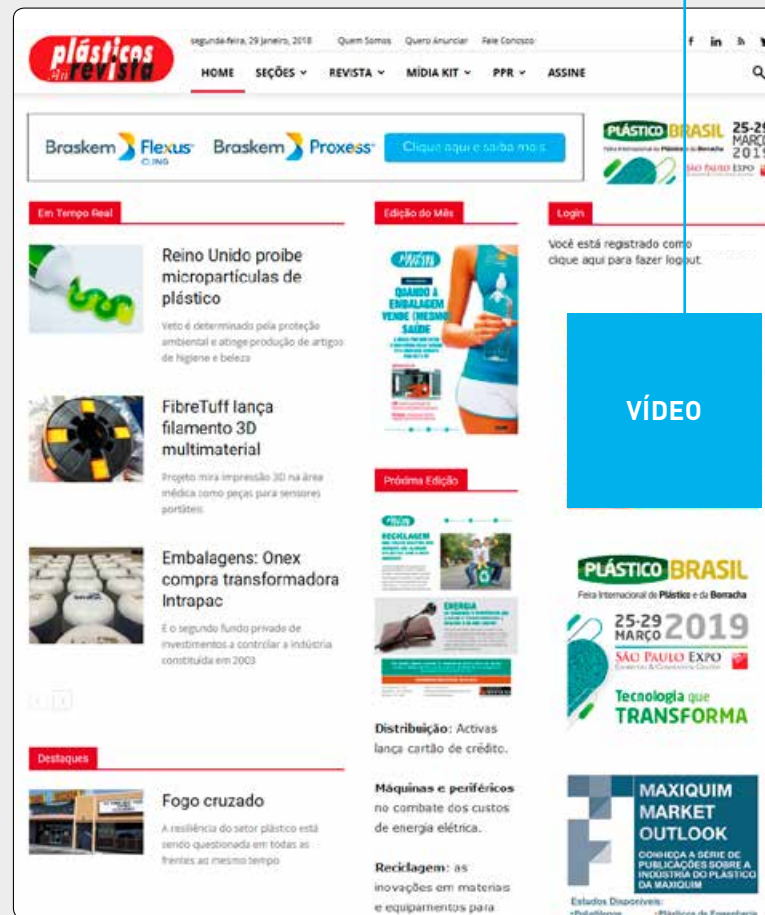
plásticos em revista

segunda-feira, 29 Janeiro, 2018 Quem Somos Quero Anunciar Fale Conosco

HOME SEÇÕES REVISTA MÍDIA KIT PPR ASSINE

Braskem Flexus Braskem Proxess Clique aqui e saiba mais

PLÁSTICO BRASIL 25-29 MARÇO 2019 SÃO PAULO EXPO

Em Tempo Real

Reino Unido proibe micropartículas de plástico

Veto é determinado pela proteção ambiental e atinge produção de artigos de higiene e beleza

FibreTuff lança filamento 3D multimaterial

Projeto mira impressão 3D na área médica como peças para sensores portáteis

Embalagens: Onex compra transformadora Intrapac

É o segundo fundo privado de investimentos a controlar a indústria constituída em 2003

Edição do Mês

QUANDO A EMBALAGEM VENDE (MESMO) SAÚDE

Próxima Edição

RECICLAGEM

ENERGIA

Distribuição: Activas lança cartão de crédito.

Máquinas e periféricos no combate dos custos de energia elétrica.

Reciclagem: as inovações em materiais e equipamentos para

Login

Você está registrado como clique aqui para fazer logout.

VÍDEO

PLÁSTICO BRASIL

Feira Internacional do Plástico e da Borracha

25-29 MARÇO 2019

SÃO PAULO EXPO

Tecnologia que TRANSFORMA

Destaques

Fogo cruzado

A resiliência do setor plástico está sendo questionada em todas as frentes ao mesmo tempo

MAXIQUIM MARKET OUTLOOK

CONHEÇA A SÉRIE DE PUBLICAÇÕES SOBRE A INDÚSTRIA DO PLÁSTICO DA MAXIQUIM

Estudos Disponíveis: